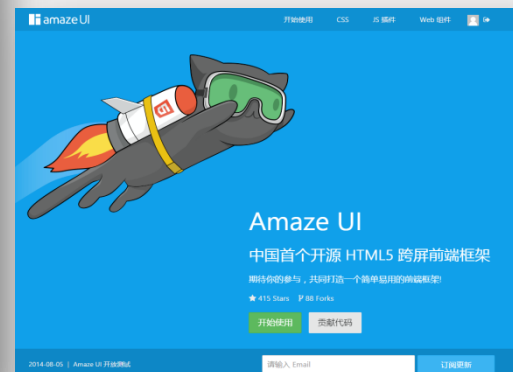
amaze UI

开始使用 CSS JS 插件 Web 组件

Amaze UI

中国首个开源 HTML5 跨屏前端框架

期待你的参与，共同打造一个简单易用的前端框架!

415 Stars 88 Forks

开始使用 贡献代码

2014-08-05 | Amaze UI 开放测试

请输入 Email

订阅更新